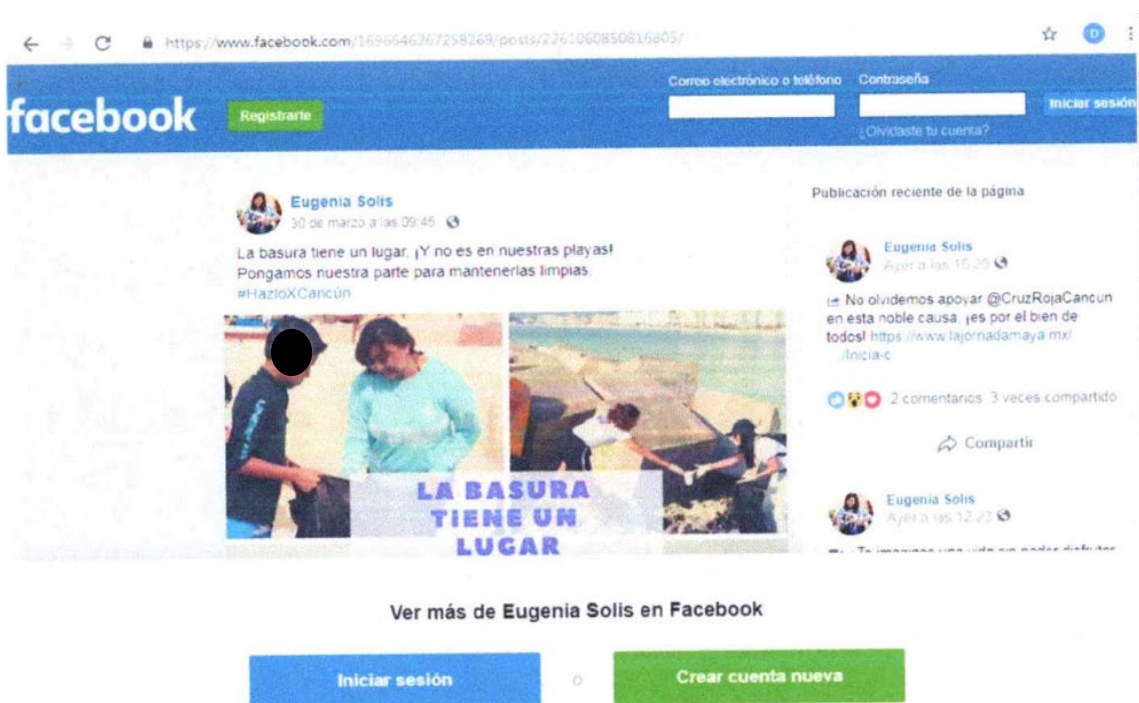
https://www.facebook.com/1696646267258269/posts/2261060850816805/

facebook Registrarte

Correo electrónico o teléfono Contraseña Iniciar sesión
¿Olvidaste tu cuenta?

Eugenia Solis
30 de marzo a las 09:45

La basura tiene un lugar. ¡Y no es en nuestras playas! Pongamos nuestra parte para mantenerlas limpias. #HazloXCancún

LA BASURA TIENE UN LUGAR

Publicación reciente de la página

Eugenia Solis
Ayer a las 15:20

No olvidemos apoyar @CruzRojaCancun en esta noble causa. ¡es por el bien de todos! https://www.lajornadamaya.mx/ /Inicia-c

2 comentarios 3 veces compartido

Compartir

Eugenia Solis
Ayer a las 12:23

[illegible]

Ver más de Eugenia Solis en Facebook

Iniciar sesión o Crear cuenta nueva